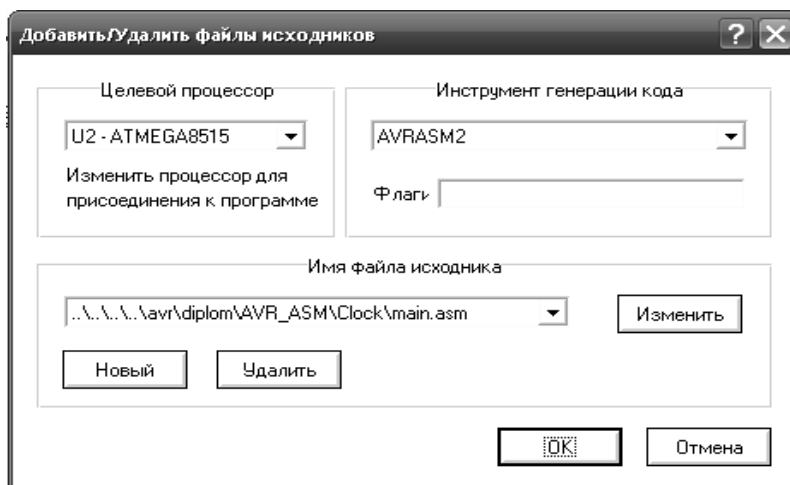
Добавить/Удалить файлы исходников

?

Целевой процессор

U2 - ATMEGA8515

Изменить процессор для присоединения к программе

Инструмент генерации кода

AVRASM2

Флаги

Имя файла исходника

..\..\..\..\avr\diplom\AVR_ASM\Clock\main.asm

Изменить

Новый

Удалить

OK

Отмена